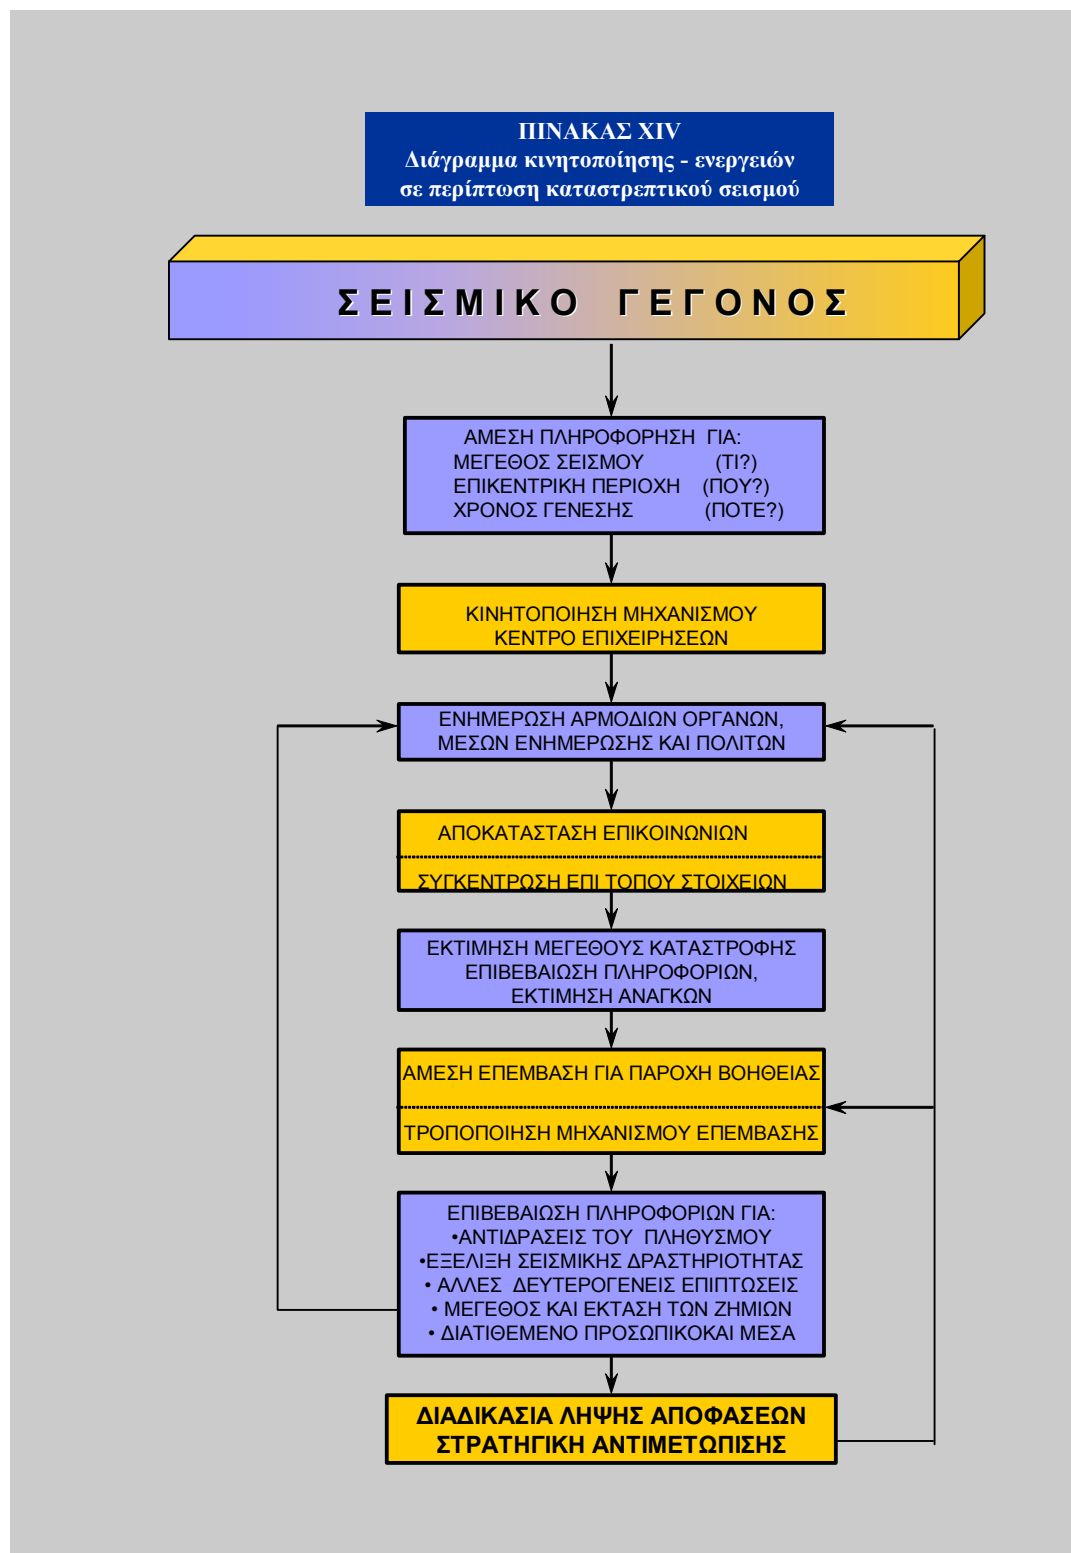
ΠΙΝΑΚΑΣ XIV
Διάγραμμα κινητοποίησης - ενεργειών σε περίπτωση καταστρεπτικού σεισμού

ΣΕΙΣΜΙΚΟ ΓΕΓΟΝΟΣ

ΑΜΕΣΗ ΠΛΗΡΟΦΟΡΗΣΗ ΓΙΑ:
ΜΕΓΕΘΟΣ ΣΕΙΣΜΟΥ (ΤΙ?)
ΕΠΙΚΕΝΤΡΙΚΗ ΠΕΡΙΟΧΗ (ΠΟΥ?)
ΧΡΟΝΟΣ ΓΕΝΕΣΗΣ (ΠΟΤΕ?)

ΚΙΝΗΤΟΠΟΙΗΣΗ ΜΗΧΑΝΙΣΜΟΥ
ΚΕΝΤΡΟ ΕΠΙΧΕΙΡΗΣΕΩΝ

ΕΝΗΜΕΡΩΣΗ ΑΡΜΟΔΙΩΝ ΟΡΓΑΝΩΝ, ΜΕΣΩΝ ΕΝΗΜΕΡΩΣΗΣ ΚΑΙ ΠΟΛΙΤΩΝ

ΑΠΟΚΑΤΑΣΤΑΣΗ ΕΠΙΚΟΙΝΩΝΙΩΝ

ΣΥΓΚΕΝΤΡΩΣΗ ΕΠΙ ΤΟΠΟΥ ΣΤΟΙΧΕΙΩΝ

ΕΚΤΙΜΗΣΗ ΜΕΓΕΘΟΥΣ ΚΑΤΑΣΤΡΟΦΗΣ
ΕΠΙΒΕΒΑΙΩΣΗ ΠΛΗΡΟΦΟΡΙΩΝ,
ΕΚΤΙΜΗΣΗ ΑΝΑΓΚΩΝ

ΑΜΕΣΗ ΕΠΕΜΒΑΣΗ ΓΙΑ ΠΑΡΟΧΗ ΒΟΗΘΕΙΑΣ

ΤΡΟΠΟΠΟΙΗΣΗ ΜΗΧΑΝΙΣΜΟΥ ΕΠΕΜΒΑΣΗΣ

ΕΠΙΒΕΒΑΙΩΣΗ ΠΛΗΡΟΦΟΡΙΩΝ ΓΙΑ:
•ΑΝΤΙΔΡΑΣΕΙΣ ΤΟΥ ΠΛΗΘΥΣΜΟΥ
•ΕΞΕΛΙΞΗ ΣΕΙΣΜΙΚΗΣ ΔΡΑΣΤΗΡΙΟΤΗΤΑΣ
• ΑΛΛΕΣ ΔΕΥΤΕΡΟΓΕΝΕΙΣ ΕΠΙΠΤΩΣΕΙΣ
• ΜΕΓΕΘΟΣ ΚΑΙ ΕΚΤΑΣΗ ΤΩΝ ΖΗΜΙΩΝ
• ΔΙΑΤΙΘΕΜΕΝΟ ΠΡΟΣΩΠΙΚΟΚΑΙ ΜΕΣΑ

ΔΙΑΔΙΚΑΣΙΑ ΛΗΨΗΣ ΑΠΟΦΑΣΕΩΝ
ΣΤΡΑΤΗΓΙΚΗ ΑΝΤΙΜΕΤΩΠΙΣΗΣ